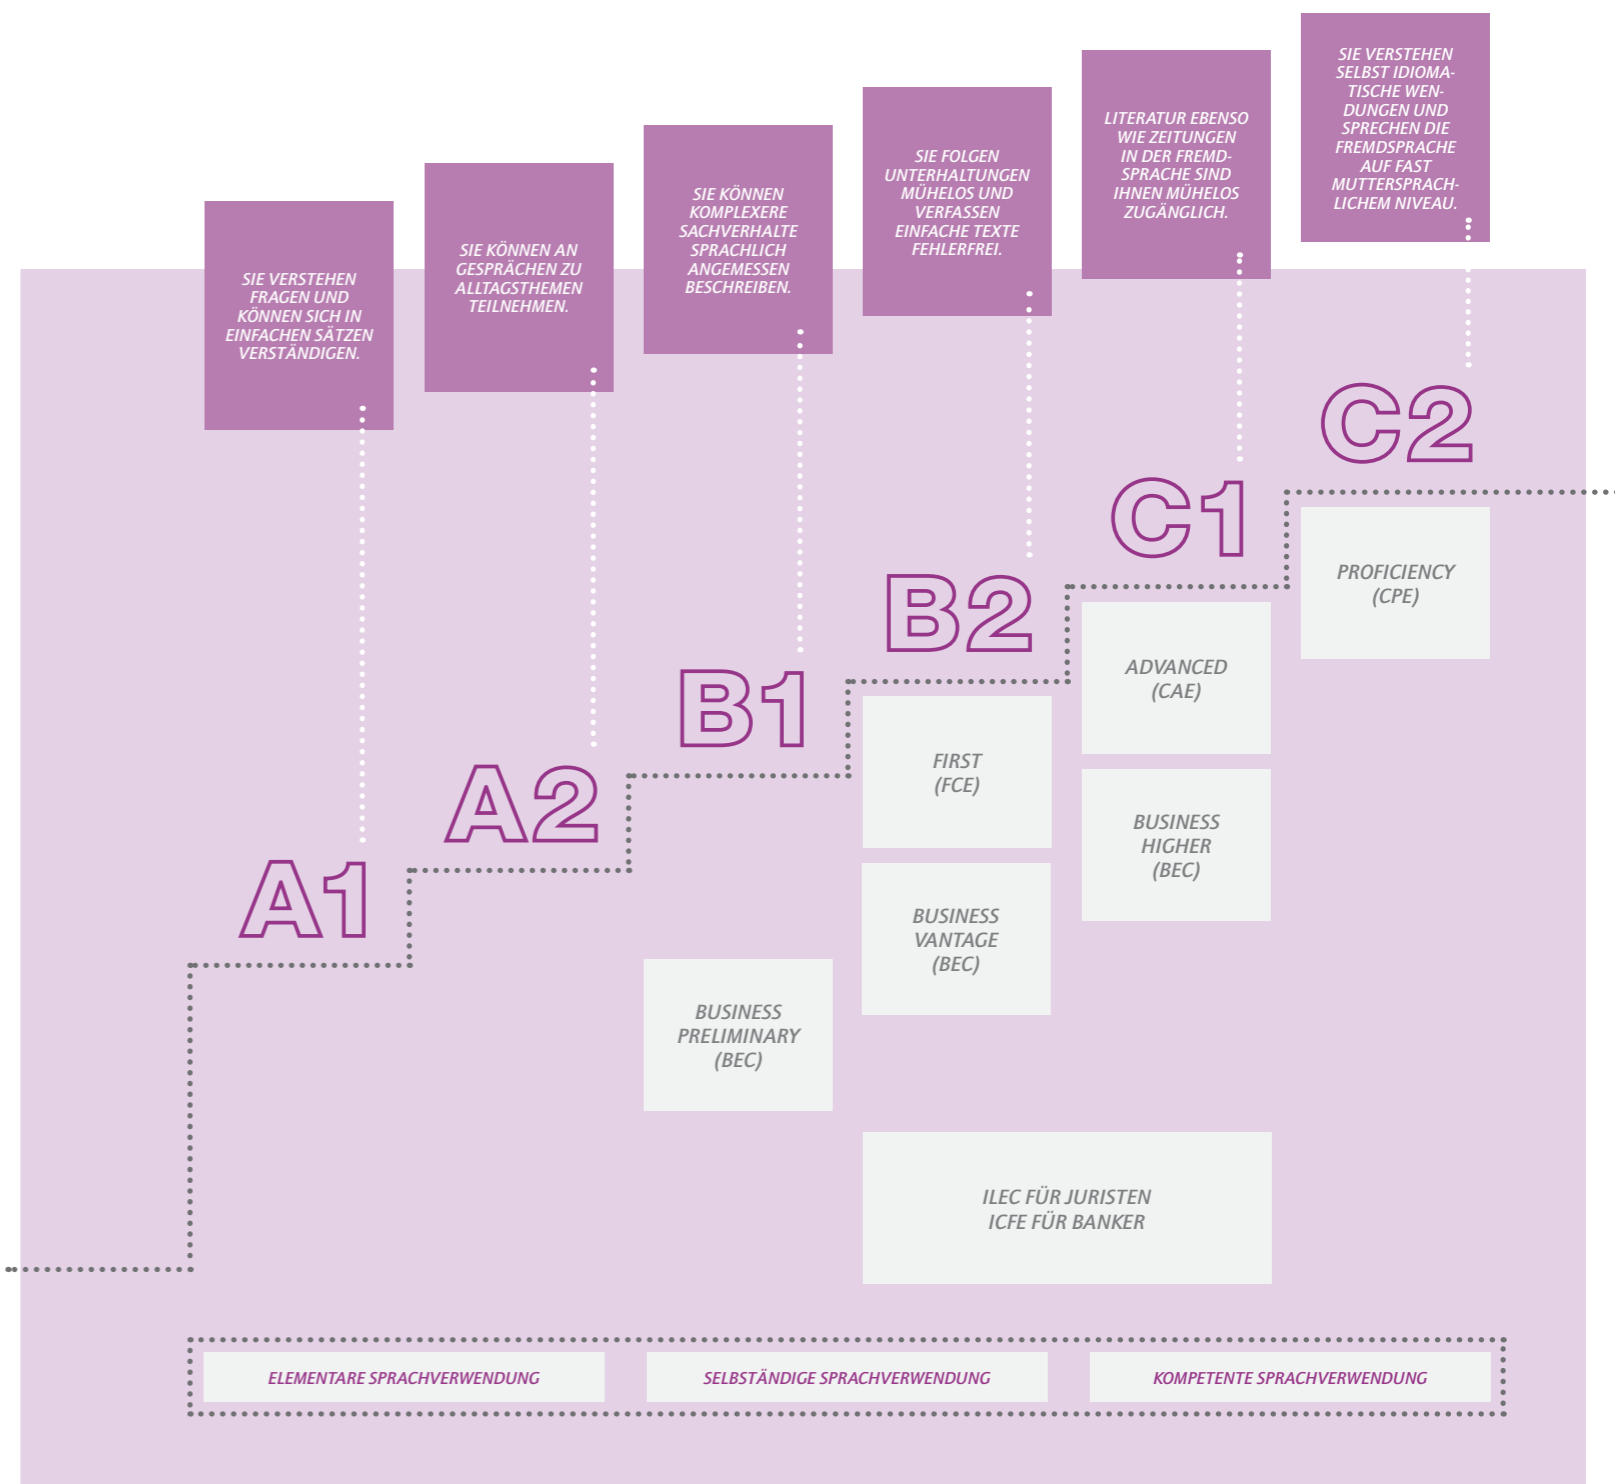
SIE VERSTEHEN FRAGEN UND KÖNNEN SICH IN EINFACHEN SÄTZEN VERSTÄNDIGEN.

SIE KÖNNEN AN GESPRÄCHEN ZU ALLTAGSTHEMEN TEILNEHMEN.

SIE KÖNNEN KOMPLEXERE SACHVERHALTE SPRACHLICH ANGEMESSEN BESCHREIBEN.

SIE FOLGEN UNTERHALTUNGEN MÜHELOS UND VERFASSEN EINFACHE TEXTE FEHLERFREI.

LITERATUR EBENSO WIE ZEITUNGEN IN DER FREMDSPRACHE SIND IHNEN MÜHELOS ZUGÄNGLICH.

SIE VERSTEHEN SELBST IDIOMATISCHE WENDUNGEN UND SPRECHEN DIE FREMDSPRACHE AUF FAST MUTTERSPRACHLICHEM NIVEAU.

C2

C1

PROFICIENCY (CPE)

B2

ADVANCED (CAE)

B1

FIRST (FCE)

BUSINESS HIGHER (BEC)

A2

A1

BUSINESS VANTAGE (BEC)

BUSINESS PRELIMINARY (BEC)

ILEC FÜR JURISTEN
ICFE FÜR BANKER

ELEMENTARE SPRACHVERWENDUNG

SELBSTÄNDIGE SPRACHVERWENDUNG

KOMPETENTE SPRACHVERWENDUNG